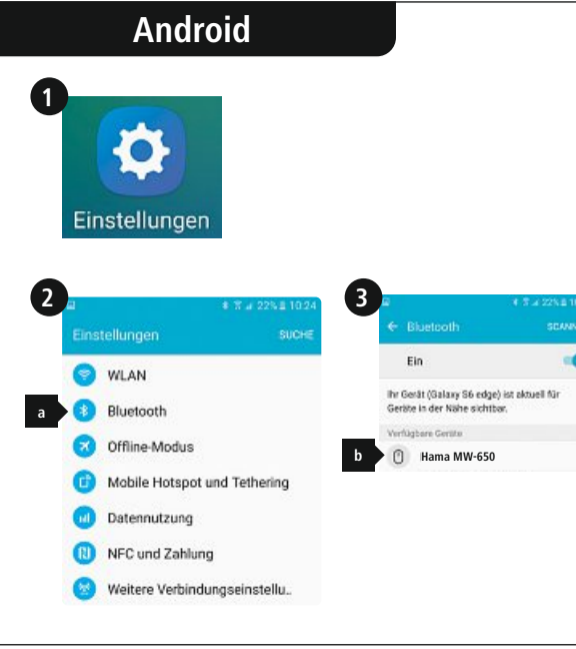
Android

1

Einstellungen

2

22% 10:24

Einstellungen SUCHE

WLAN

a

Bluetooth

Offline-Modus

Mobile Hotspot und Tethering

Datennutzung

NFC und Zahlung

Weitere Verbindungseinstellu..

3

22%

Bluetooth SCAN

Ein

Ihr Gerät (Galaxy S6 edge) ist aktuell für Geräte in der Nähe sichtbar.

Verfügbare Geräte

b

Hama MW-650